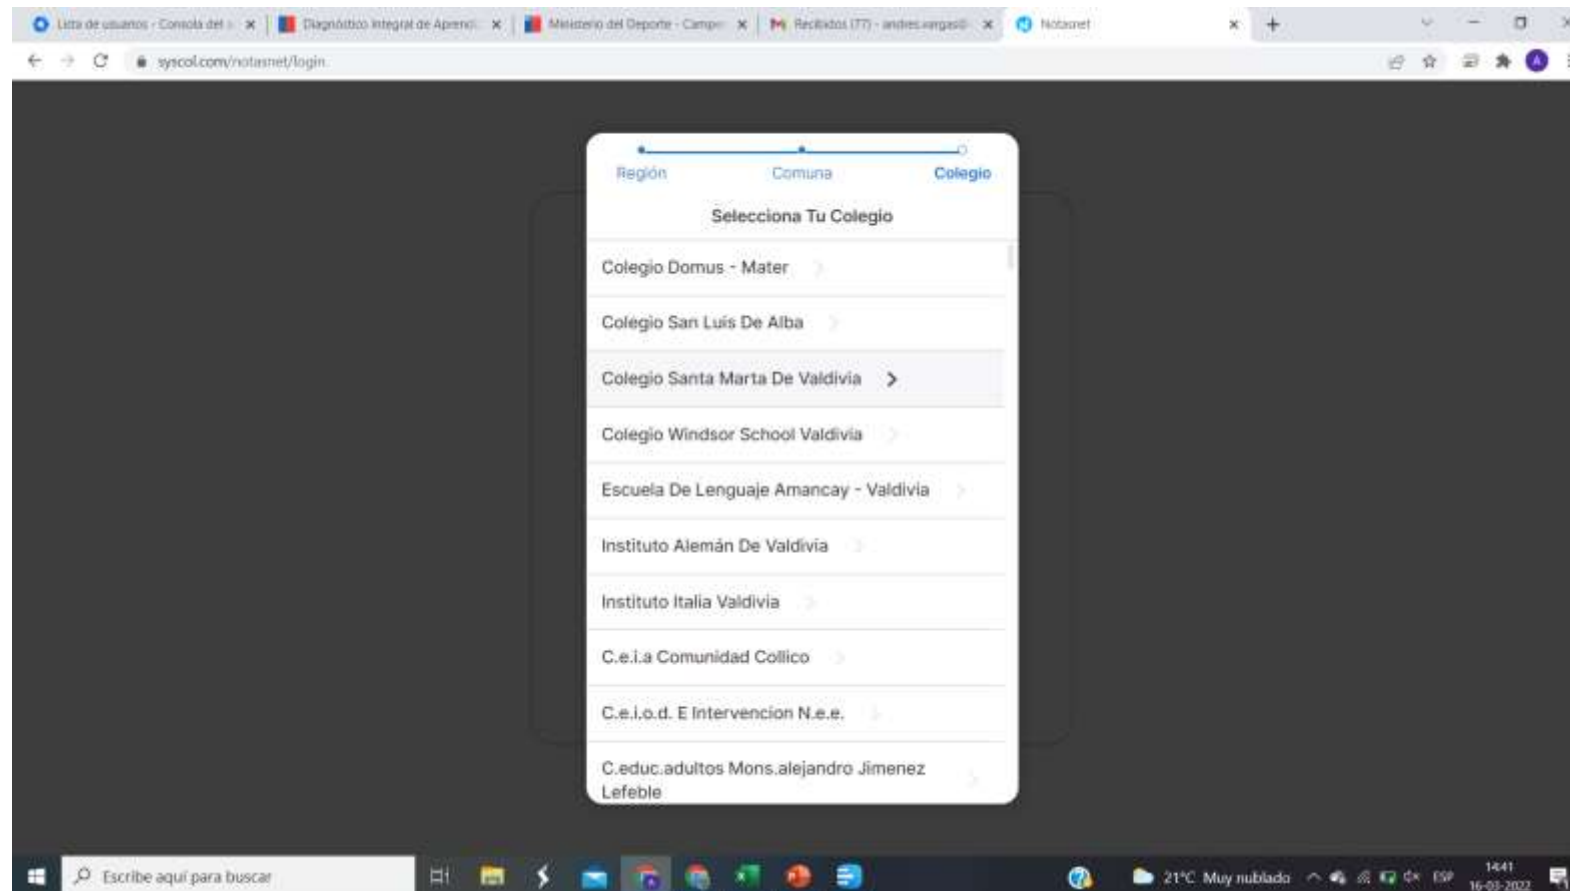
Lista de usuarios - Consola del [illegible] ×
Diagnóstico Integral de Aprend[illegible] ×
Ministerio del Deporte - Campe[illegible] ×
Recibidos (77) - andres.vargas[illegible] ×
Notasnet ×
+

syscol.com/notasnet/login

Región
Comuna
Colegio

Selecciona Tu Colegio

Colegio Domus - Mater
Colegio San Luis De Alba
Colegio Santa Marta De Valdivia
Colegio Windsor School Valdivia
Escuela De Lenguaje Amancay - Valdivia
Instituto Alemán De Valdivia
Instituto Italia Valdivia
C.e.i.a Comunidad Collico
C.e.i.o.d. E Intervencion N.e.e.
C.educ.adultos Mons.alejandro Jimenez Lefeble

Escribe aquí para buscar
21°C Muy nublado
ESP
14:41
16-03-2022